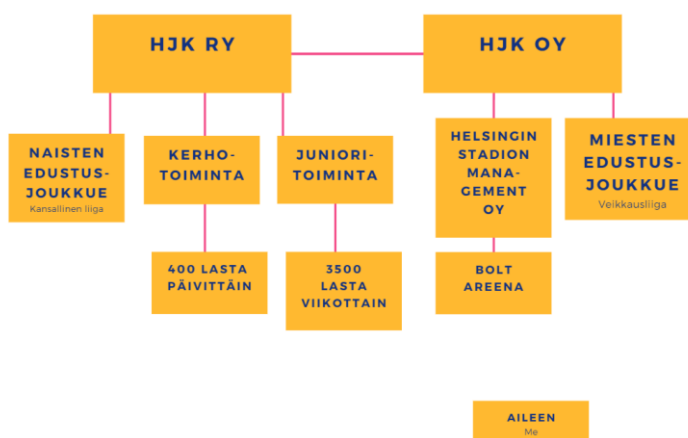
HJK RY

HJK OY

NAISTEN EDUSTUS-JOUKKUE
Kansallinen liiga

KERHO-TOIMINTA

JUNIORI-TOIMINTA

HELSINGIN STADION MANA-GEMENT OY

MIESTEN EDUSTUS-JOUKKUE
Veikkausliiga

400 LASTA PÄIVITTÄIN

3500 LASTA VIIKOTTAIN

BOLT AREENA

AILEEN
Me